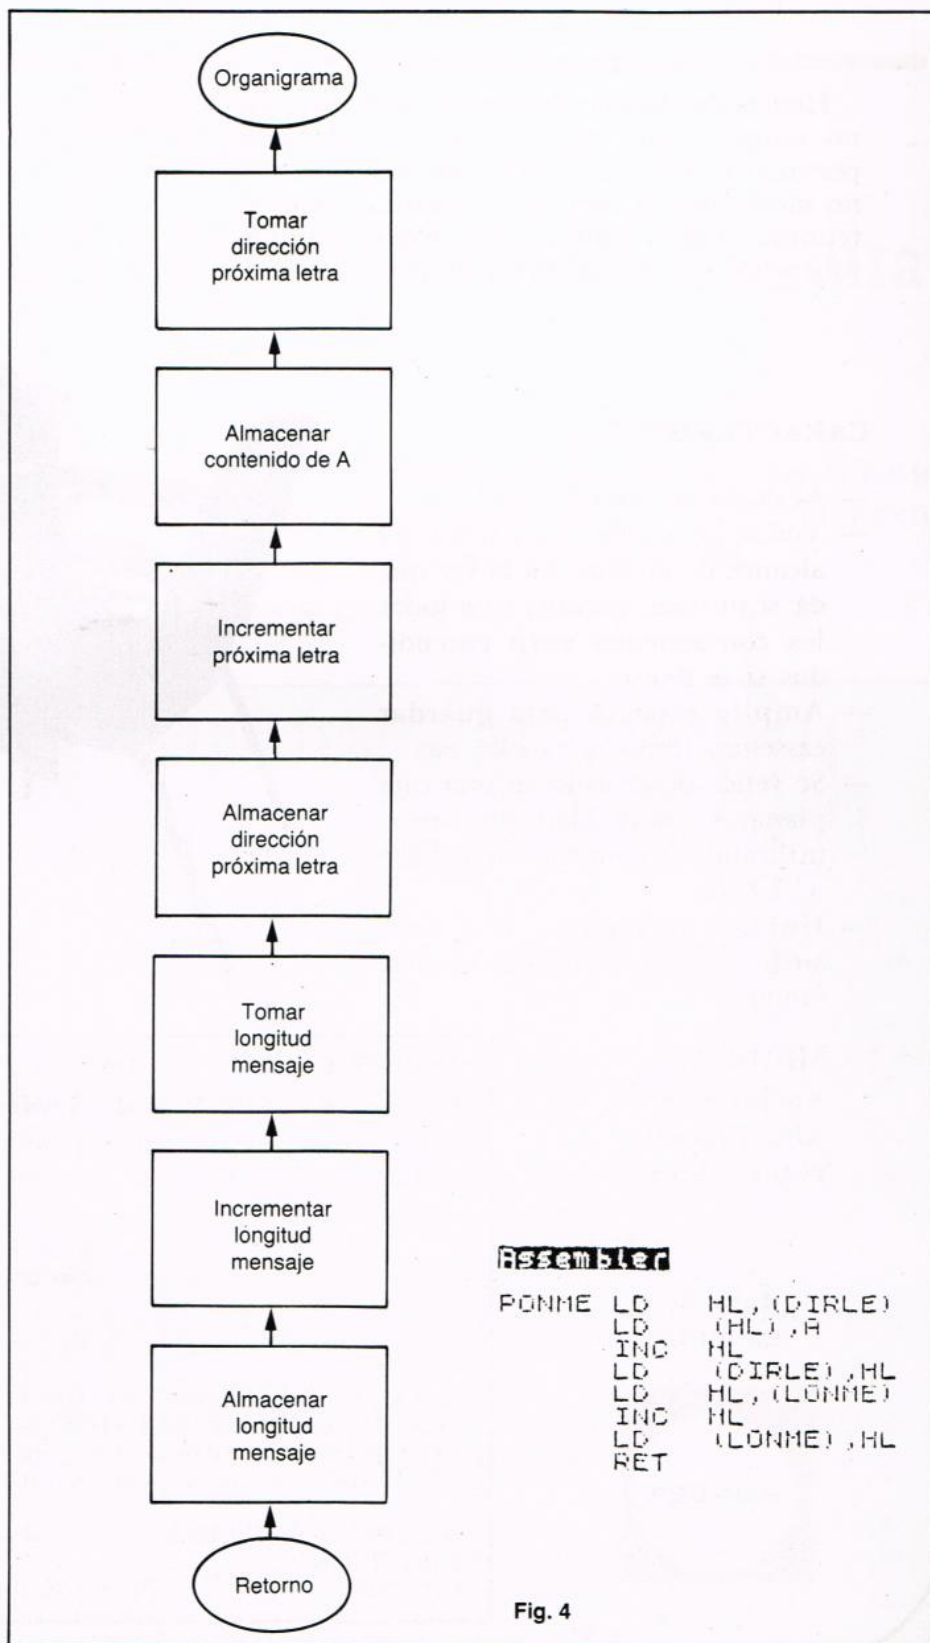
Organigrama

Tomar dirección próxima letra

Almacenar contenido de A

Incrementar próxima letra

Almacenar dirección próxima letra

Tomar longitud mensaje

Incrementar longitud mensaje

Almacenar longitud mensaje

Retorno

Assembler

PONME LD HL,(DIRLE)
LD (HL),A
INC HL
LD (DIRLE),HL
LD HL,(LONME)
INC HL
LD (LONME),HL
RET

Fig. 4